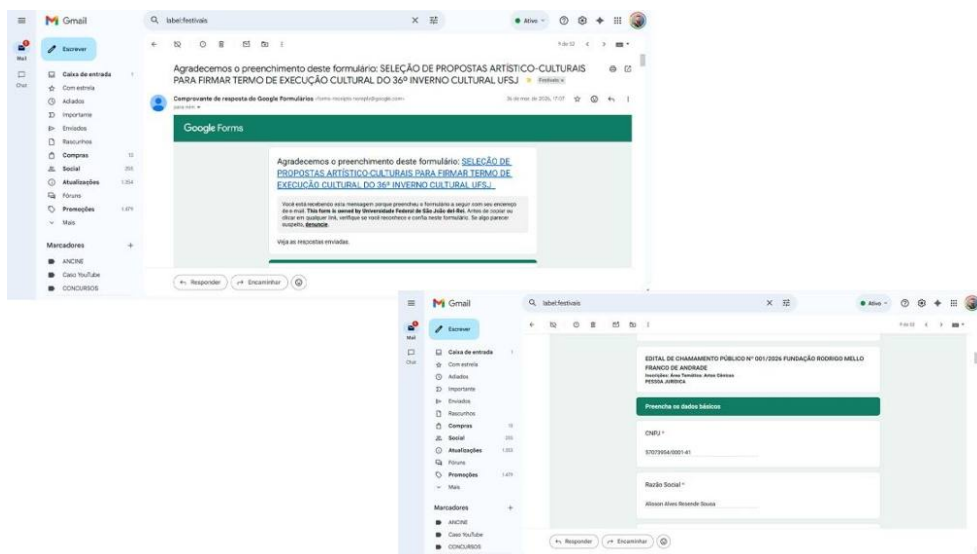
Gmail

label:festivais

Ativo

Mail

Chat

Escrever

Caixa de entrada

Com estrela

Adiados

Importante

Enviados

Rascunhos

Compras

Social

Atualizações

Fóruns

Promoções

Mais

Marcadores

ANCINE

Caso YouTube

CONCURSOS

Agradecemos o preenchimento deste formulário: SELEÇÃO DE PROPOSTAS ARTÍSTICO-CULTURAIS PARA FIRMAR TERMO DE EXECUÇÃO CULTURAL DO 36º INVERNO CULTURAL UFSJ

Festivais

Comprovante de resposta do Google Formulários

para mim

Google Forms

Agradecemos o preenchimento deste formulário: SELEÇÃO DE PROPOSTAS ARTÍSTICO-CULTURAIS PARA FIRMAR TERMO DE EXECUÇÃO CULTURAL DO 36º INVERNO CULTURAL UFSJ

Você está recebendo esta mensagem porque preencheu o formulário a seguir com seu endereço de e-mail. This form is owned by Universidade Federal de São João del-Rei. Antes de confiar ou clicar em qualquer link, verifique se você reconhece e confia neste formulário. Se algo parecer suspeito, denuncie.

Veja as respostas enviadas.

Responder

Encaminhar

Gmail

label:festivais

Ativo

Mail

Chat

Escrever

Caixa de entrada

Com estrela

Adiados

Importante

Enviados

Rascunhos

Compras

Social

Atualizações

Fóruns

Promoções

Mais

Marcadores

ANCINE

Caso YouTube

CONCURSOS

EDITAL DE CHAMAMENTO PÚBLICO Nº 001/2026 FUNDAÇÃO RODRIGO MELLO FRANCO DE ANDRADE

Inscrições: Área Temática: Artes Cênicas

PESSOA JURÍDICA

Preencha os dados básicos

CNPJ *

57073954/0001-41

Razão Social *

Alisson Alves Resende Sousa

Responder

Encaminhar